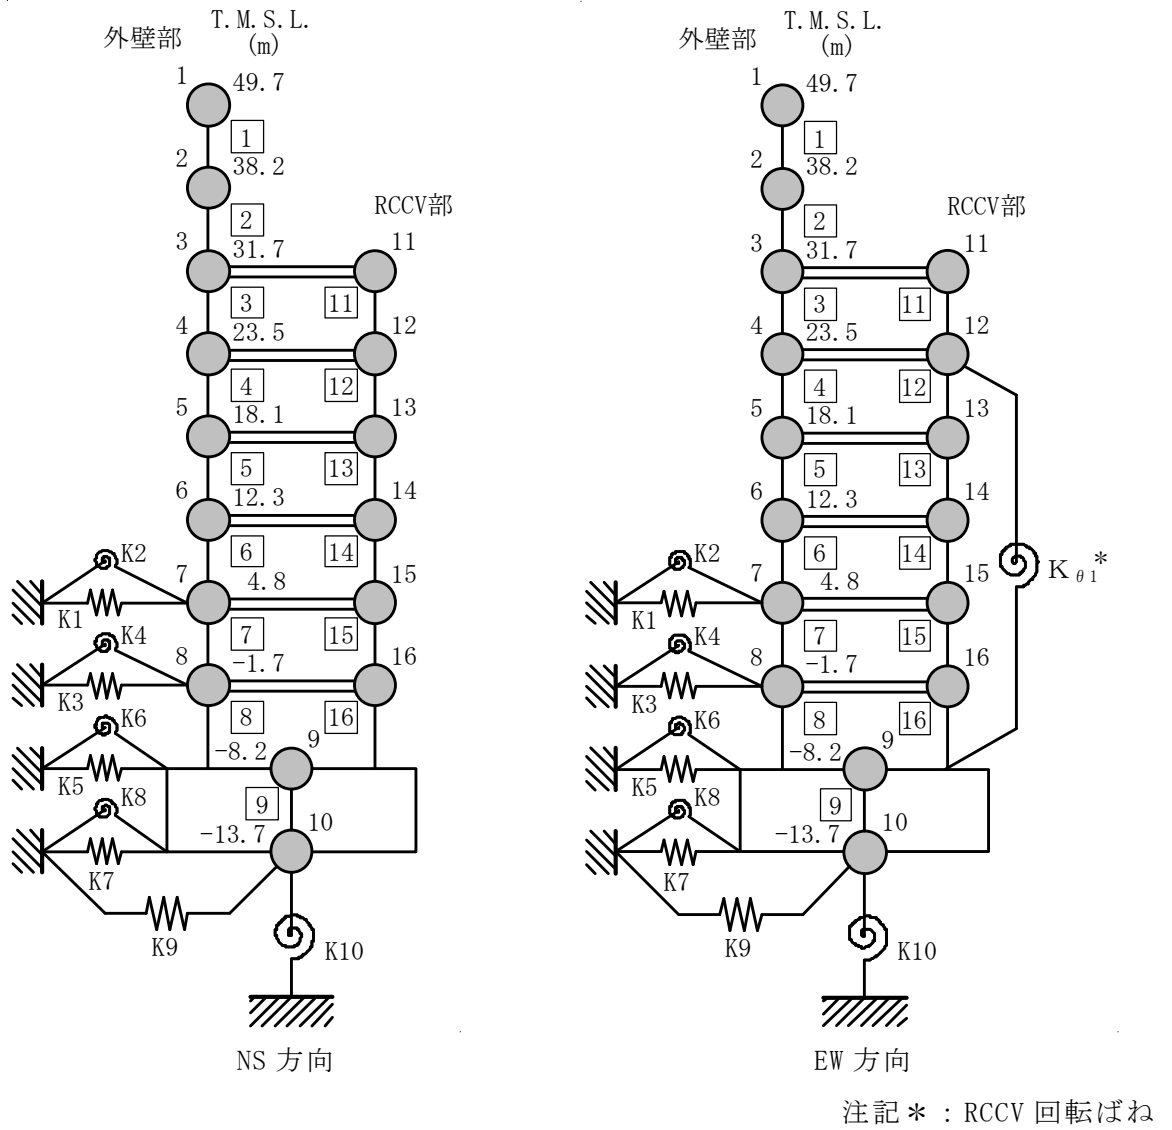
外壁部 T.M.S.L. (m)

1 49.7
1
2 38.2
2
RCCV部
3 31.7 11
3 11
4 23.5 12
4 12
5 18.1 13
5 13
6 12.3 14
6 14
K2
7 4.8 15
K1
7 15
K4
8 −1.7 16
K3
8 16
K6
−8.2 9
K5
K8
9
−13.7 10
K7
K9
K10

NS 方向

外壁部 T.M.S.L. (m)

1 49.7
1
2 38.2
2
RCCV部
3 31.7 11
3 11
4 23.5 12
4 12
5 18.1 13
5 13
6 12.3 14
6 14
K2
7 4.8 15 $K_{\theta 1}$*
K1
7 15
K4
8 −1.7 16
K3
8 16
K6
−8.2 9
K5
K8
9
−13.7 10
K7
K9
K10

EW 方向

注記＊：RCCV 回転ばね